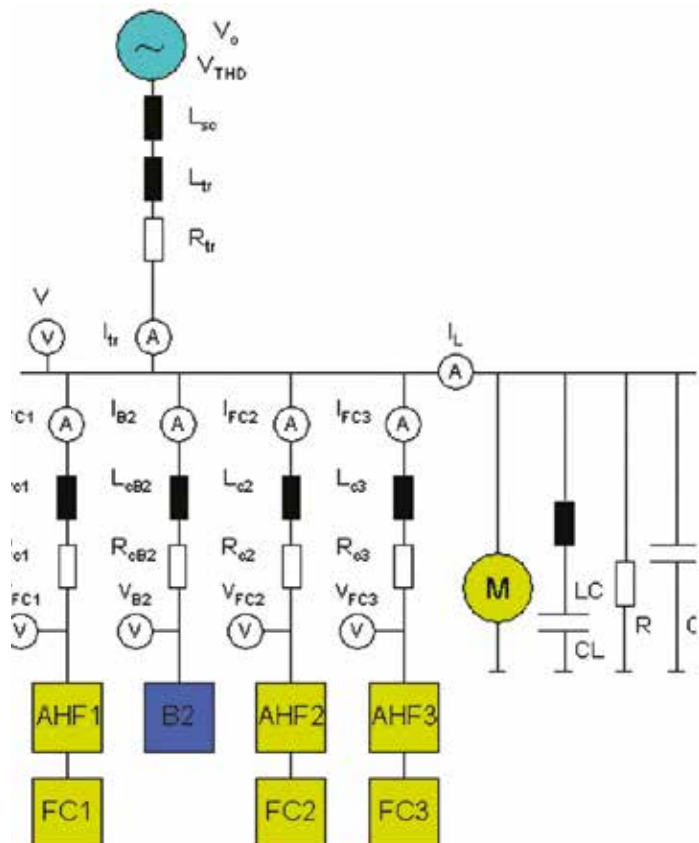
~
$V_o$
$V_{THD}$
$L_{sc}$
$L_{tr}$
$R_{tr}$
V
V
$I_{tr}$
A
$I_L$
A
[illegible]C1
A
$I_{B2}$
A
$I_{FC2}$
A
$I_{FC3}$
A
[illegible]c1
$L_{cB2}$
$L_{c2}$
$L_{c3}$
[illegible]c1
$R_{cB2}$
$R_{c2}$
$R_{c3}$
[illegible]FC1
$V_{B2}$
$V_{FC2}$
$V_{FC3}$
V
V
V
V
M
LC
CL
R
C
AHF1
B2
AHF2
AHF3
FC1
FC2
FC3